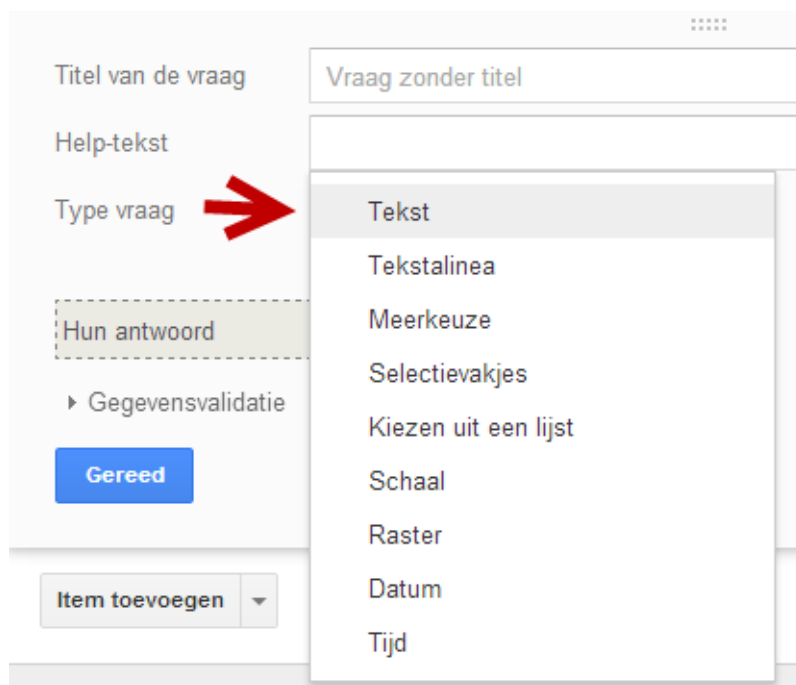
Titel van de vraag
Vraag zonder titel
Help-tekst
Type vraag
Tekst
Tekstalinea
Meerkeuze
Selectievakjes
Kiezen uit een lijst
Schaal
Raster
Datum
Tijd
Hun antwoord
Gegevensvalidatie
Gereed
Item toevoegen